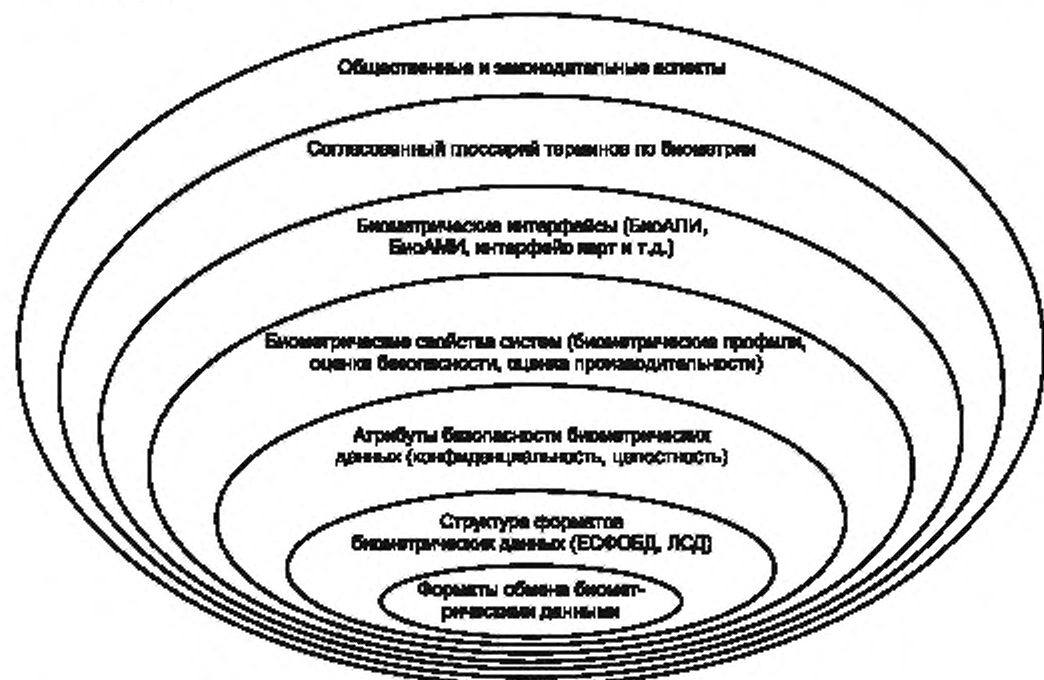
Общественные и законодательные аспекты

Согласованный глоссарий терминов по биометрии

Биометрические интерфейсы (БиоАПИ, БиоАМИ, интерфейс карт и т.д.)

Биометрические свойства систем (биометрические профили, оценка безопасности, оценка производительности)

Атрибуты безопасности биометрических данных (конфиденциальность, целостность)

Структура форматов биометрических данных (ЕСФОБД, ЛСД)

Форматы обмена биометрическими данными